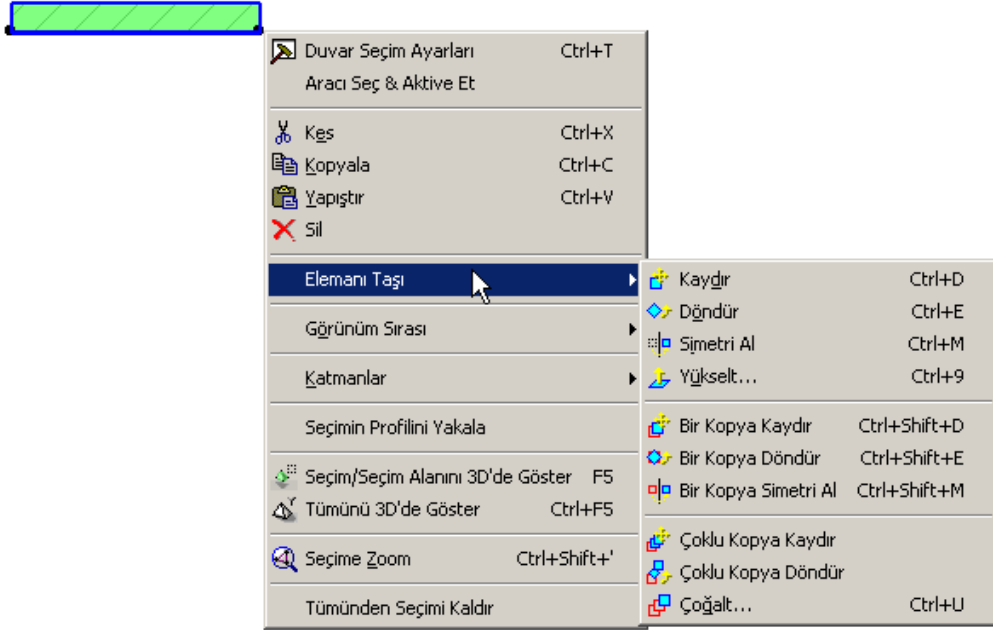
Duvar Seçim Ayarları Ctrl+T
Aracı Seç & Aktive Et

Kes Ctrl+X
Kopyala Ctrl+C
Yapıştır Ctrl+V
Sil

Elemanı Taşı

Görünüm Sırası

Katmanlar

Seçimin Profilini Yakala

Seçim/Seçim Alanını 3D'de Göster F5
Tümünü 3D'de Göster Ctrl+F5

Seçime Zoom Ctrl+Shift+'

Tümünden Seçimi Kaldır

Kaydır Ctrl+D
Döndür Ctrl+E
Simetri Al Ctrl+M
Yükselt... Ctrl+9

Bir Kopya Kaydır Ctrl+Shift+D
Bir Kopya Döndür Ctrl+Shift+E
Bir Kopya Simetri Al Ctrl+Shift+M

Çoklu Kopya Kaydır
Çoklu Kopya Döndür
Çoğalt... Ctrl+U